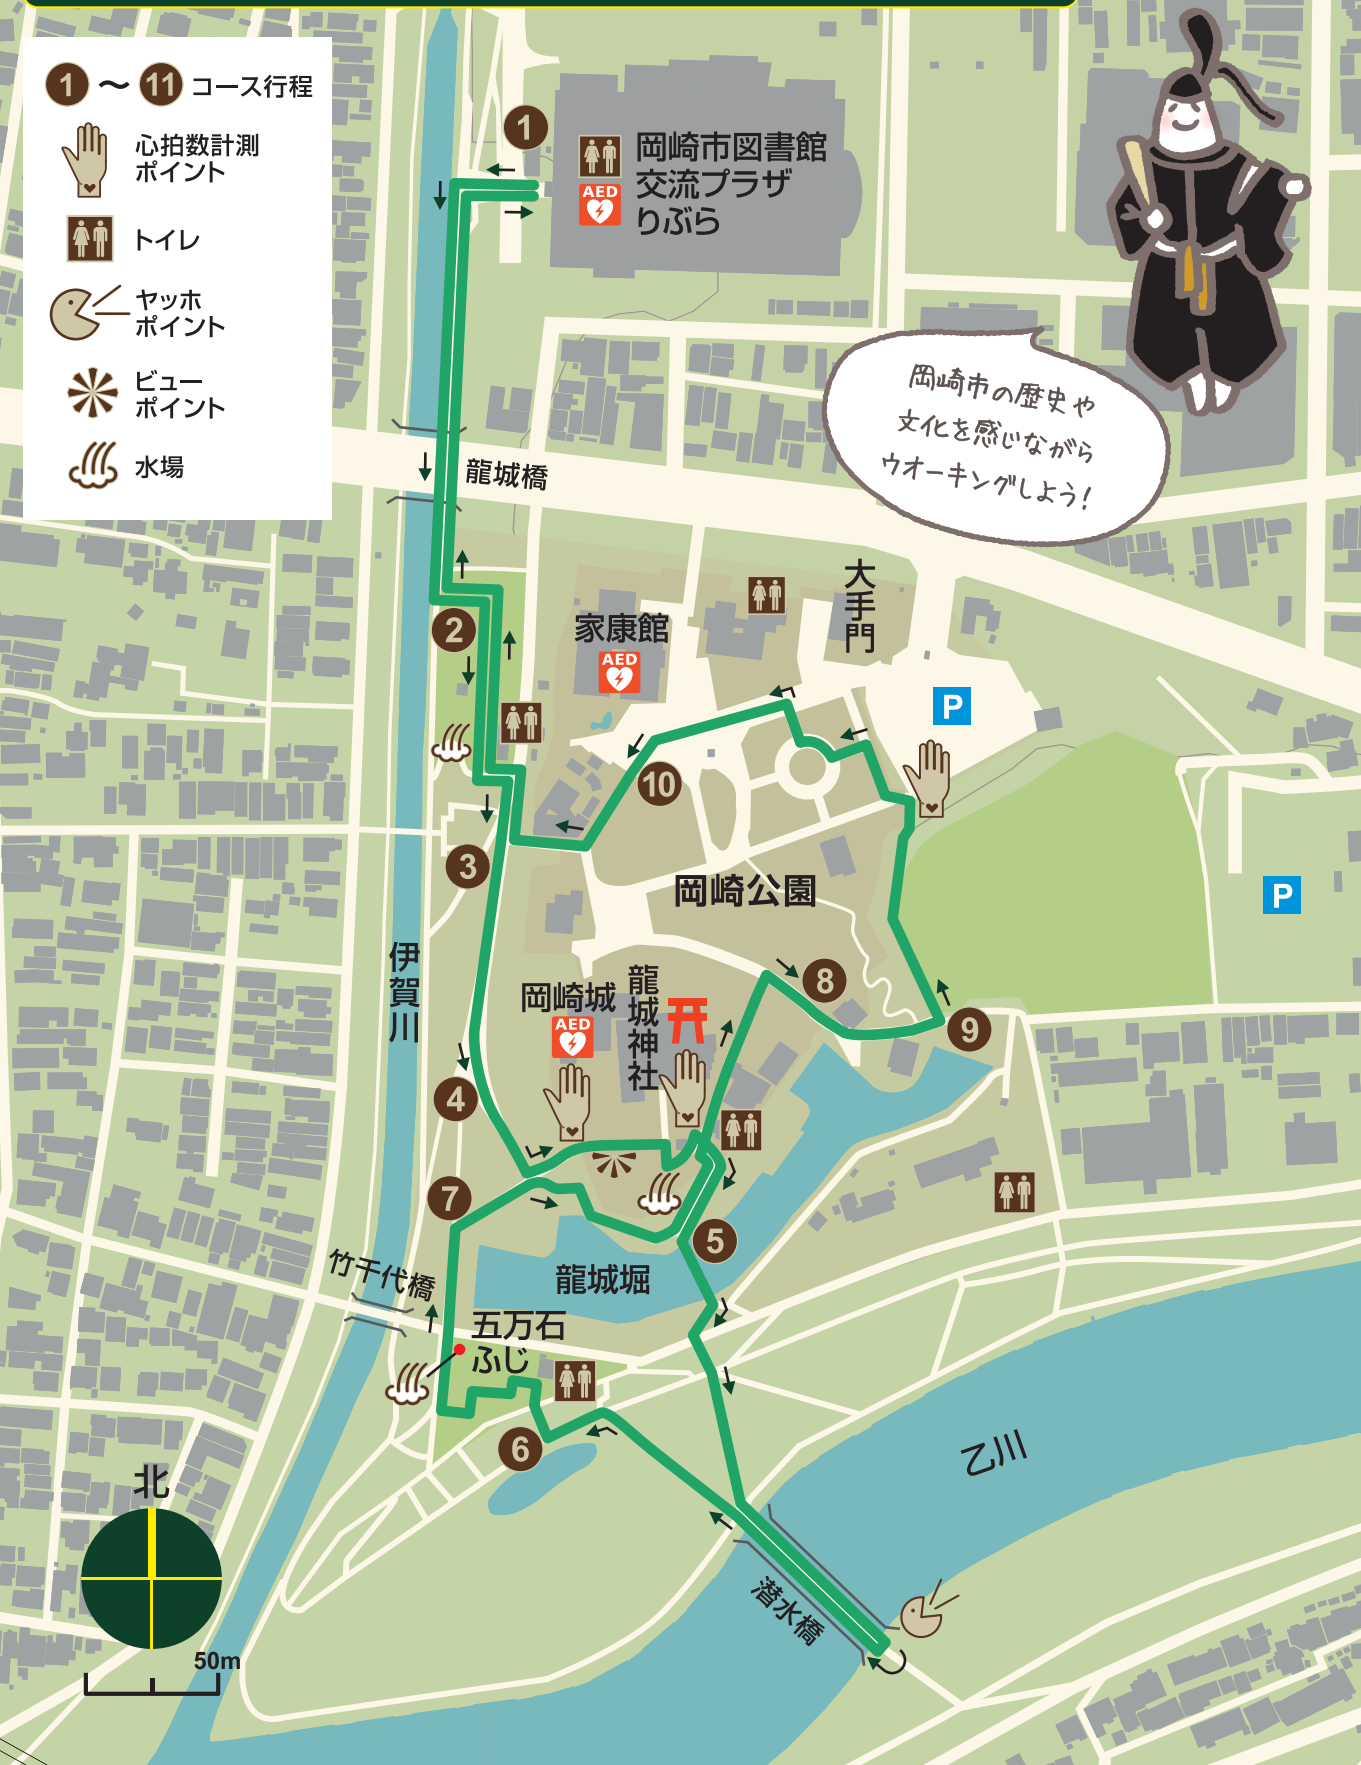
1 〜 11 コース行程
心拍数計測ポイント
トイレ
ヤッホポイント
ビューポイント
水場

1
岡崎市図書館交流プラザりぶら
AED

岡崎市の歴史や文化を感じながらウオーキングしよう!

龍城橋
2
家康館
AED
大手門
P
10
3
岡崎公園
P
伊賀川
岡崎城
AED
龍城神社
8
9
4
7
5
竹千代橋
龍城堀
五万石ふじ
6
乙川
北
潜水橋
50m